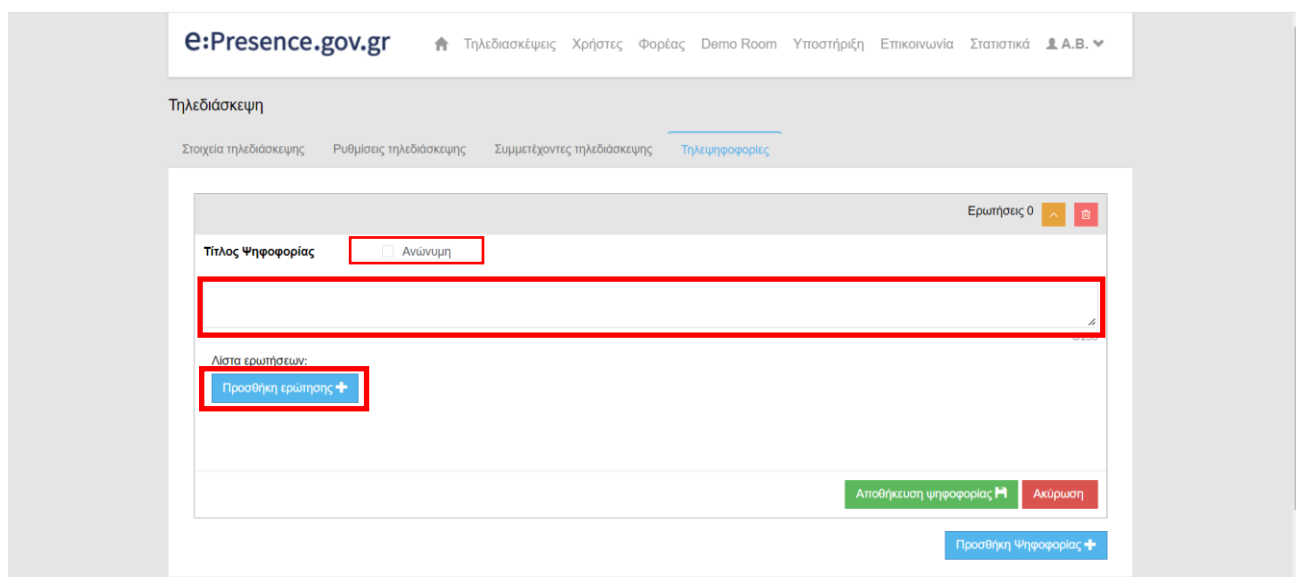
e:Presence.gov.gr Τηλεδιασκέψεις Χρήστες Φορέας Demo Room Υποστήριξη Επικοινωνία Στατιστικά A.B.

Τηλεδιάσκεψη

Στοιχεία τηλεδιάσκεψης Ρυθμίσεις τηλεδιάσκεψης Συμμετέχοντες τηλεδιάσκεψης Τηλεψηφοφορίες

Ερωτήσεις 0

Τίτλος Ψηφοφορίας Ανώνυμη

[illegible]

Λίστα ερωτήσεων:

Προσθήκη ερώτησης

Αποθήκευση ψηφοφορίας Ακύρωση

Προσθήκη Ψηφοφορίας